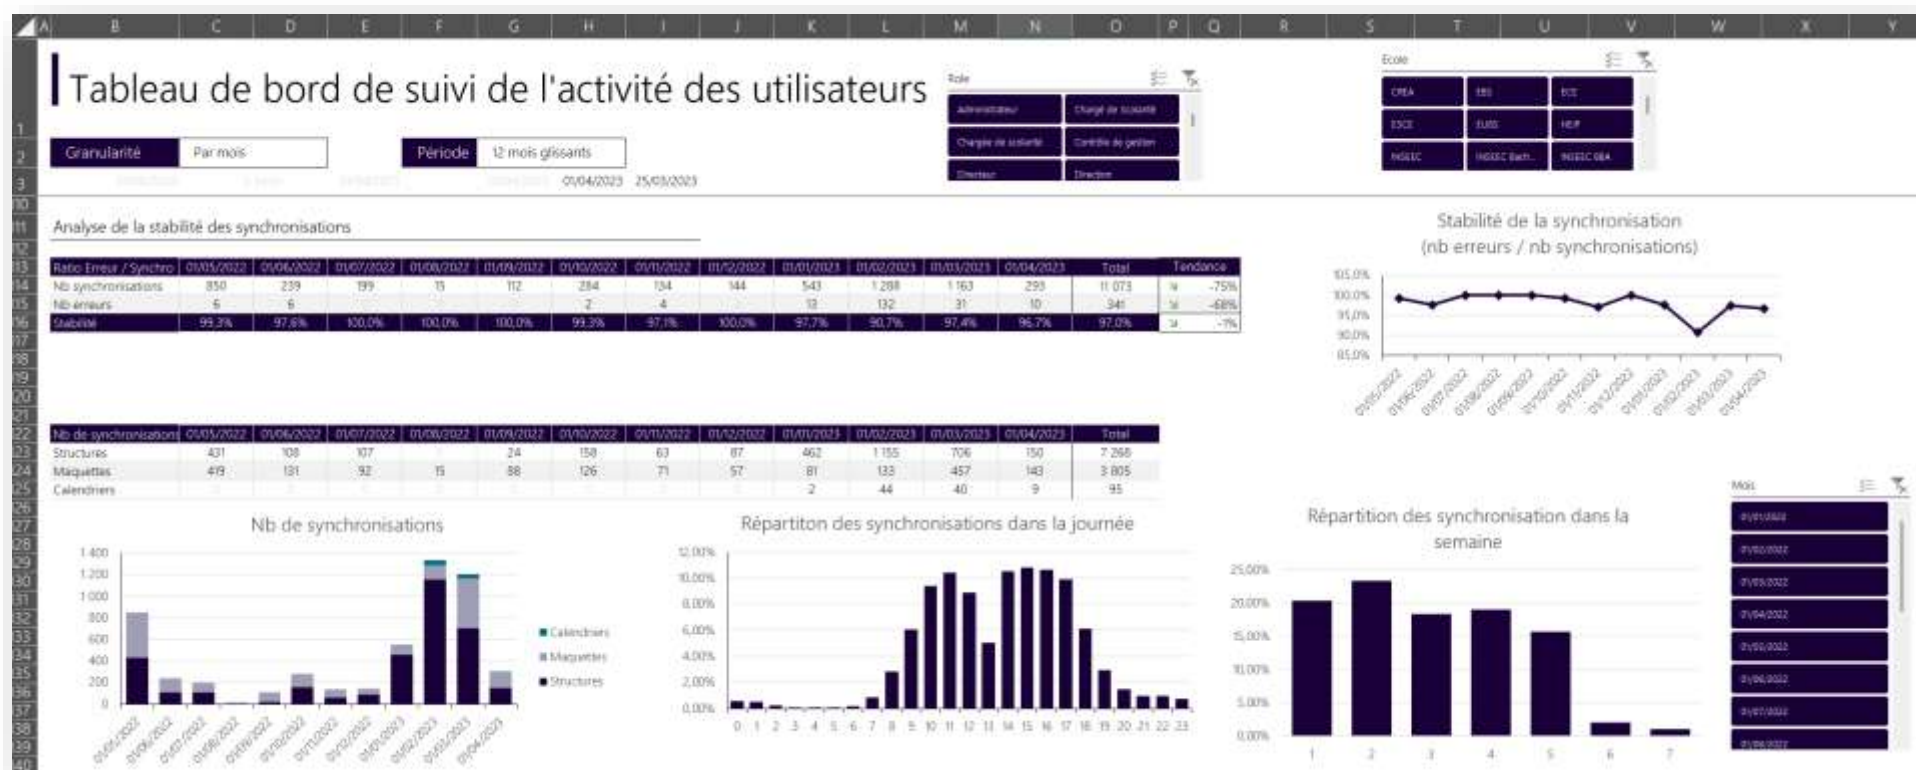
A B C D E F G H I J K L M N O P Q R S T U V W X Y

Tableau de bord de suivi de l'activité des utilisateurs

Rôle
Administrateur
Chargé de scolarité
Chargée de scolarité
Contrôle de gestion
Directeur
Direction

Ecole
CREA
EBS
ECE
ESCE
EUSS
HEIP
INSEEC
INSEEC Bach...
INSEEC SBA

Granularité | Par mois
Période | 12 mois glissants
01/04/2023 25/03/2023

Analyse de la stabilité des synchronisations

| Ratio Erreur / Synchro | 01/05/2022 | 01/06/2022 | 01/07/2022 | 01/08/2022 | 01/09/2022 | 01/10/2022 | 01/11/2022 | 01/12/2022 | 01/01/2023 | 01/02/2023 | 01/03/2023 | 01/04/2023 | Total | Tendance |
|---|---|---|---|---|---|---|---|---|---|---|---|---|---|---|
| Nb synchronisations | 850 | 239 | 199 | 15 | 112 | 284 | 134 | 144 | 543 | 1 288 | 1 163 | 293 | 11 073 | -75% |
| Nb erreurs | 6 | 6 | | | | 2 | 4 | | 13 | 132 | 31 | 10 | 341 | -68% |
| Stabilité | 99,3% | 97,6% | 100,0% | 100,0% | 100,0% | 99,3% | 97,1% | 100,0% | 97,7% | 90,7% | 97,4% | 96,7% | 97,0% | -1% |

Stabilité de la synchronisation
(nb erreurs / nb synchronisations)
105,0%
100,0%
95,0%
90,0%
85,0%
01/05/2022 01/06/2022 01/07/2022 01/08/2022 01/09/2022 01/10/2022 01/11/2022 01/12/2022 01/01/2023 01/02/2023 01/03/2023 01/04/2023

| Nb de synchronisations | 01/05/2022 | 01/06/2022 | 01/07/2022 | 01/08/2022 | 01/09/2022 | 01/10/2022 | 01/11/2022 | 01/12/2022 | 01/01/2023 | 01/02/2023 | 01/03/2023 | 01/04/2023 | Total |
|---|---|---|---|---|---|---|---|---|---|---|---|---|---|
| Structures | 431 | 108 | 107 | | 24 | 158 | 63 | 87 | 462 | 1 155 | 706 | 150 | 7 268 |
| Maquettes | 419 | 131 | 92 | 15 | 88 | 126 | 71 | 57 | 81 | 133 | 457 | 143 | 3 805 |
| Calendriers | | | | | | | | | 2 | 44 | 40 | 9 | 95 |

Nb de synchronisations
1 400
1 200
1 000
800
600
400
200
0
Calendriers
Maquettes
Structures
01/05/2022 01/06/2022 01/07/2022 01/08/2022 01/09/2022 01/10/2022 01/11/2022 01/12/2022 01/01/2023 01/02/2023 01/03/2023 01/04/2023

Répartiton des synchronisations dans la journée
12,00%
10,00%
8,00%
6,00%
4,00%
2,00%
0,00%
0 1 2 3 4 5 6 7 8 9 10 11 12 13 14 15 16 17 18 19 20 21 22 23

Répartition des synchronisation dans la semaine
25,00%
20,00%
15,00%
10,00%
5,00%
0,00%
1 2 3 4 5 6 7

Mois
01/01/2022
01/02/2022
01/03/2022
01/04/2022
01/05/2022
01/06/2022
01/07/2022
01/08/2022